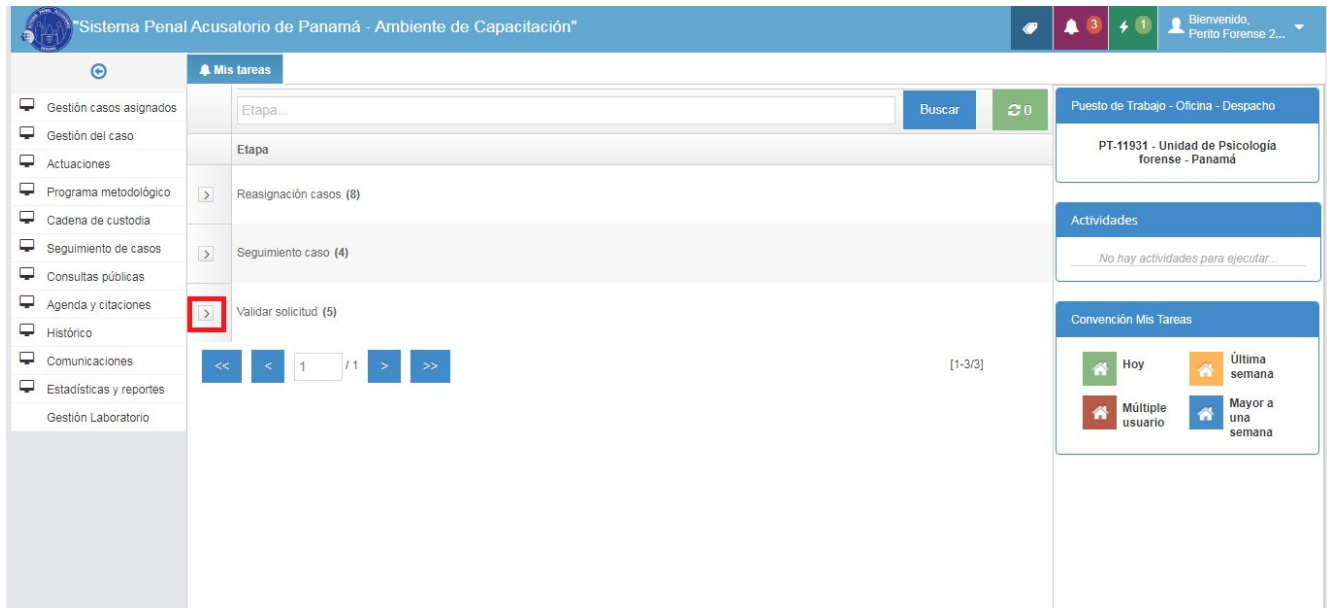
"Sistema Penal Acusatorio de Panamá - Ambiente de Capacitación"

3 1 Bienvenido, Perito Forense 2...

Gestión casos asignados
Gestión del caso
Actuaciones
Programa metodológico
Cadena de custodia
Seguimiento de casos
Consultas públicas
Agenda y citaciones
Histórico
Comunicaciones
Estadísticas y reportes
Gestión Laboratorio

Mis tareas

Etapa...
Buscar
0

Etapa
Reasignación casos **(8)**
Seguimiento caso **(4)**
Validar solicitud **(5)**

<< < 1 /1 > >>
[1-3/3]

Puesto de Trabajo - Oficina - Despacho
PT-11931 - Unidad de Psicología forense - Panamá

Actividades
No hay actividades para ejecutar...

Convención Mis Tareas
Hoy
Última semana
Múltiple usuario
Mayor a una semana